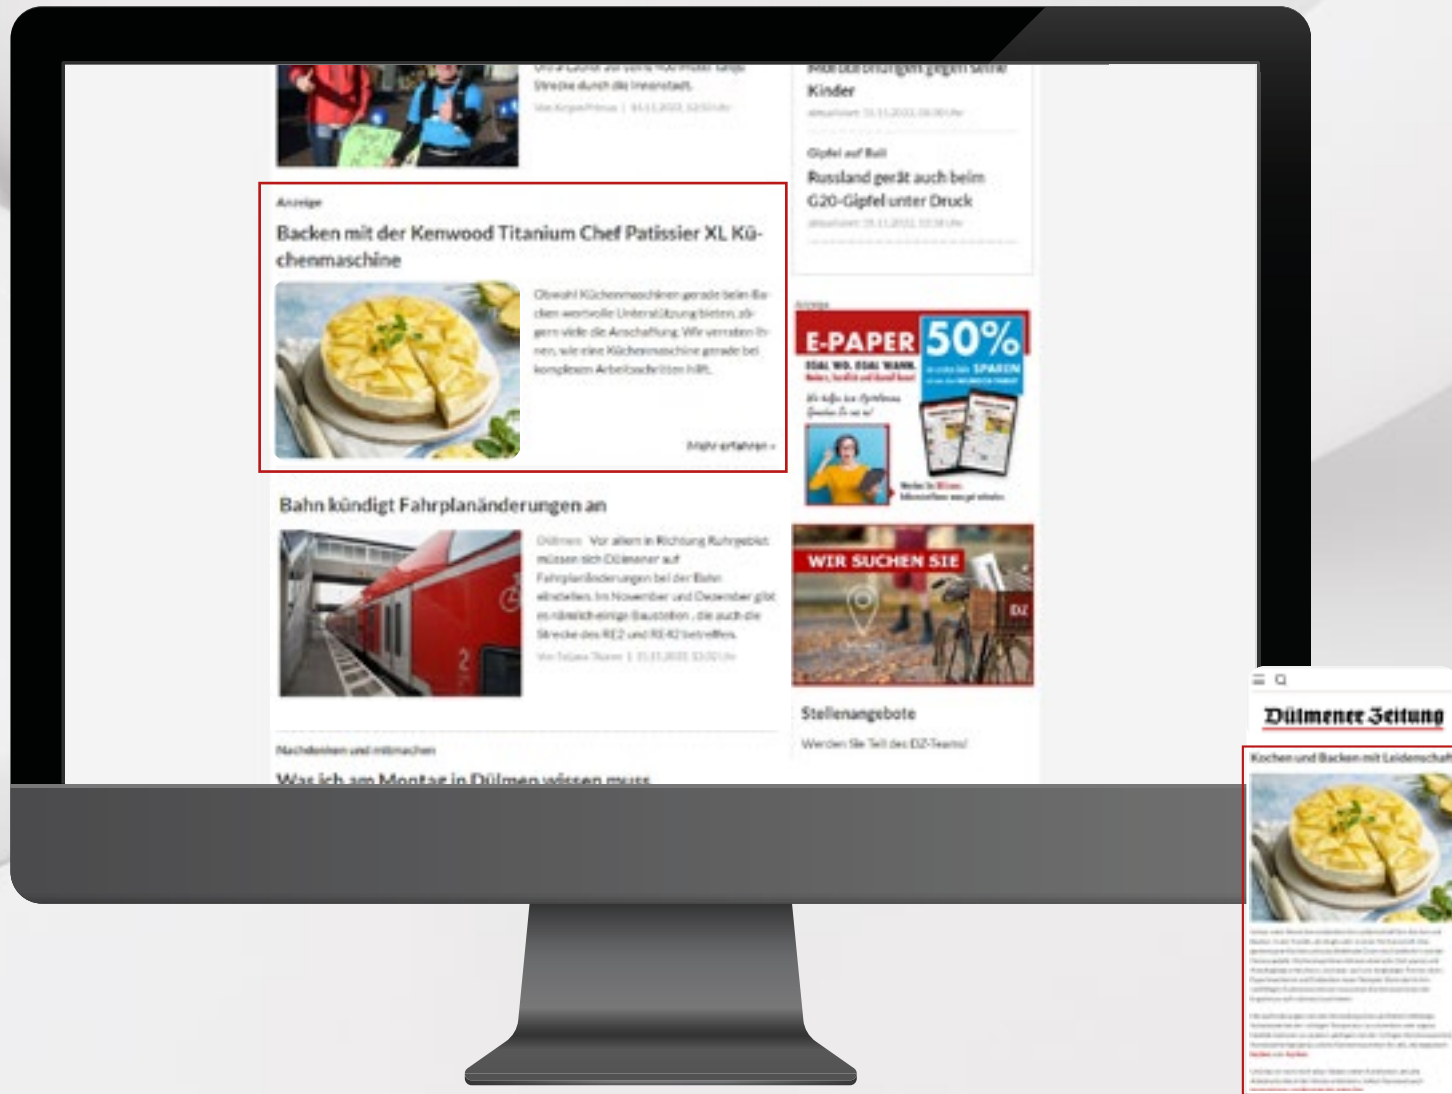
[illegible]
Strecke durch die Innenstadt.
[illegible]

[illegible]
Kinder
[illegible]

Gipfel auf Bali
Russland gerät auch beim G20-Gipfel unter Druck
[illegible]

Anzeige
Backen mit der Kenwood Titanium Chef Patissier XL Küchenmaschine

Obwohl Küchenmaschinen gerade beim Backen wertvolle Unterstützung bieten, zögern viele die Anschaffung. Wir verraten Ihnen, wie eine Küchenmaschine gerade bei komplexen Arbeitsschritten hilft.

Mehr erfahren »

Anzeige
E-PAPER 50%
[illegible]
SPAREN

Bahn kündigt Fahrplanänderungen an

Dülmen Vor allem in Richtung Ruhrgebiet müssen sich Dülmener auf Fahrplanänderungen bei der Bahn einstellen. Im November und Dezember gibt es nämlich einige Baustellen, die auch die Strecke des RE2 und RE42 betreffen.
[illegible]

WIR SUCHEN SIE
DZ

Stellenangebote
Werden Sie Teil des DZ-Teams!

Nachdenken und mitmachen
Was ich am Montag in Dülmen wissen muss

Dülmener Zeitung
Kochen und Backen mit Leidenschaft
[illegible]